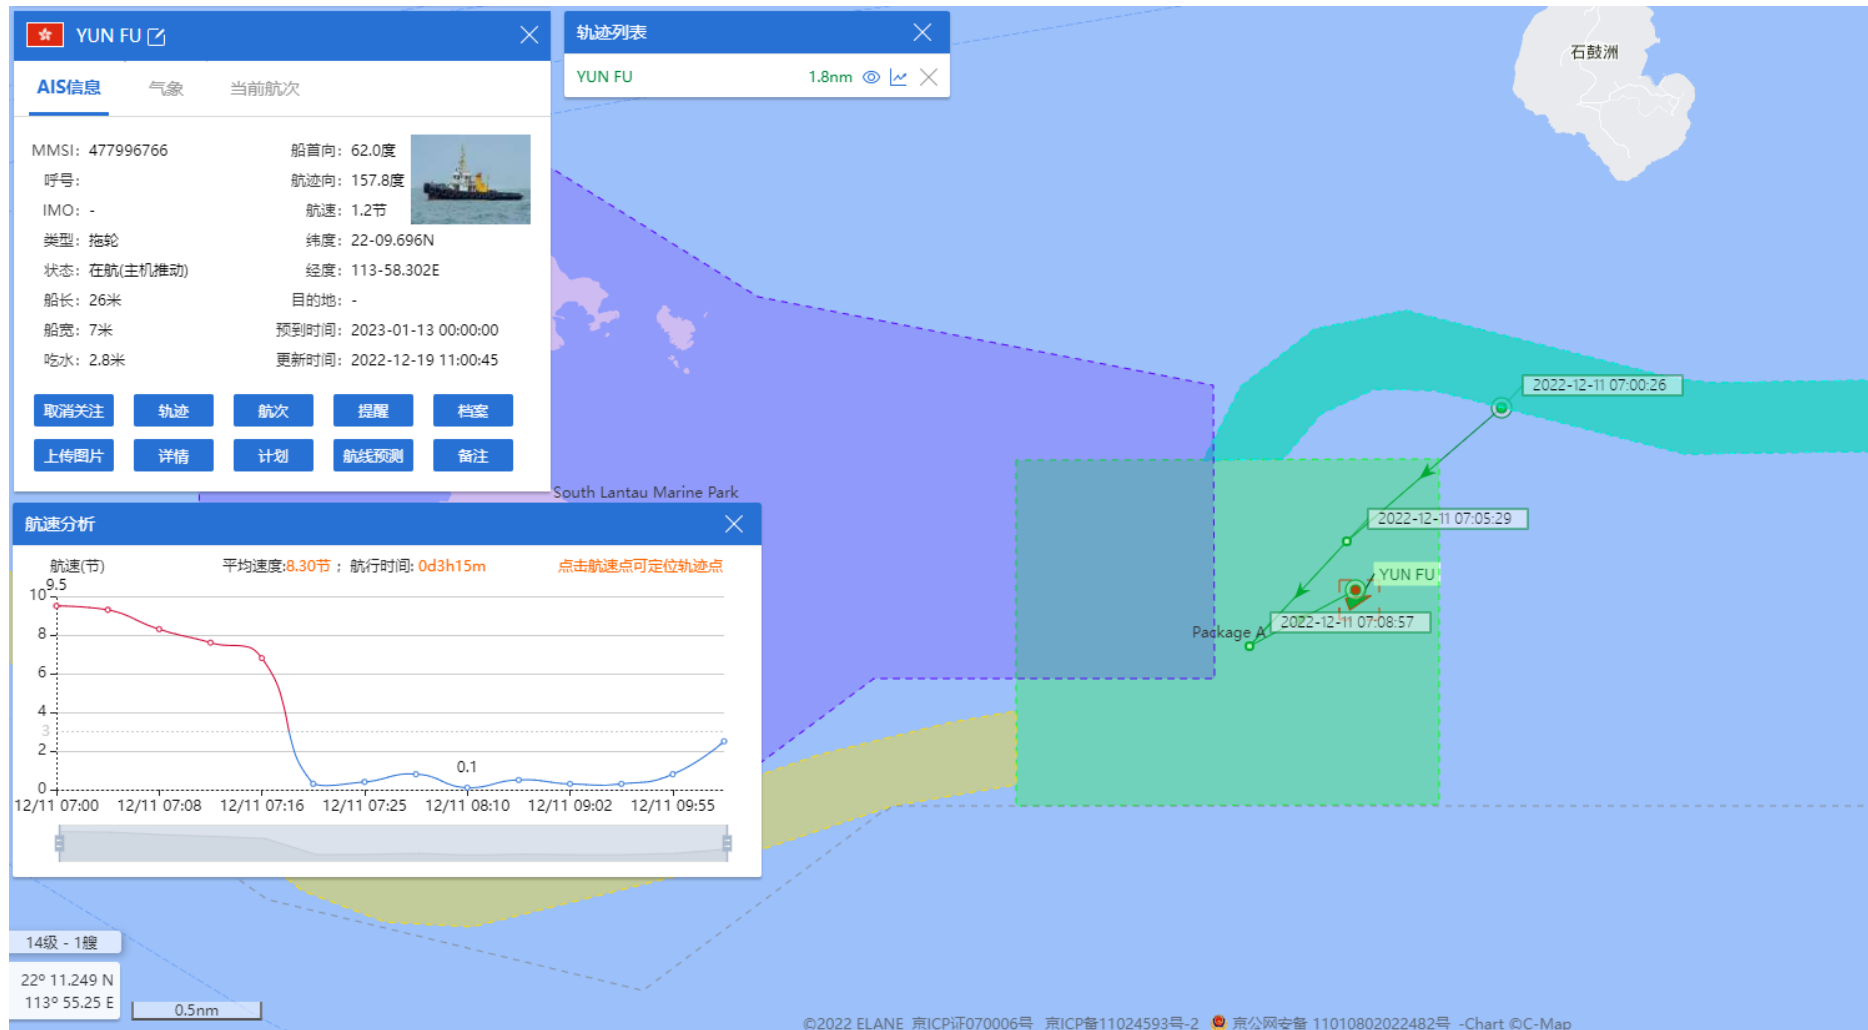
YUN FU

AIS信息　气象　当前航次

MMSI: 477996766　船首向: 62.0度
呼号:　航迹向: 157.8度
IMO: -　航速: 1.2节
类型: 拖轮　纬度: 22-09.696N
状态: 在航(主机推动)　经度: 113-58.302E
船长: 26米　目的地: -
船宽: 7米　预到时间: 2023-01-13 00:00:00
吃水: 2.8米　更新时间: 2022-12-19 11:00:45

取消关注　轨迹　航次　提醒　档案
上传图片　详情　计划　航线预测　备注

轨迹列表
YUN FU　1.8nm

石鼓洲

South Lantau Marine Park

航速分析
航速(节)　平均速度:8.30节； 航行时间: 0d3h15m　点击航速点可定位轨迹点

10　9.5　8　6　4　3　2　0　0.1
12/11 07:00　12/11 07:08　12/11 07:16　12/11 07:25　12/11 08:10　12/11 09:02　12/11 09:55

2022-12-11 07:00:26
2022-12-11 07:05:29
YUN FU
Package A
2022-12-11 07:08:57

14级 - 1艘
22° 11.249 N
113° 55.25 E
0.5nm

©2022 ELANE 京ICP证070006号 京ICP备11024593号-2 京公网安备 11010802022482号 -Chart ©C-Map